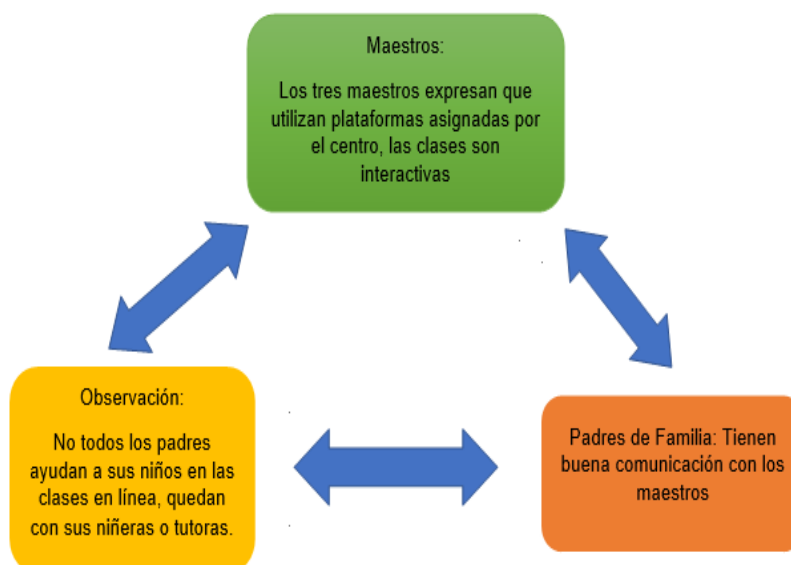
Maestros:

Los tres maestros expresan que utilizan plataformas asignadas por el centro, las clases son interactivas

Observación:

No todos los padres ayudan a sus niños en las clases en línea, quedan con sus niñeras o tutoras.

Padres de Familia: Tienen buena comunicación con los maestros